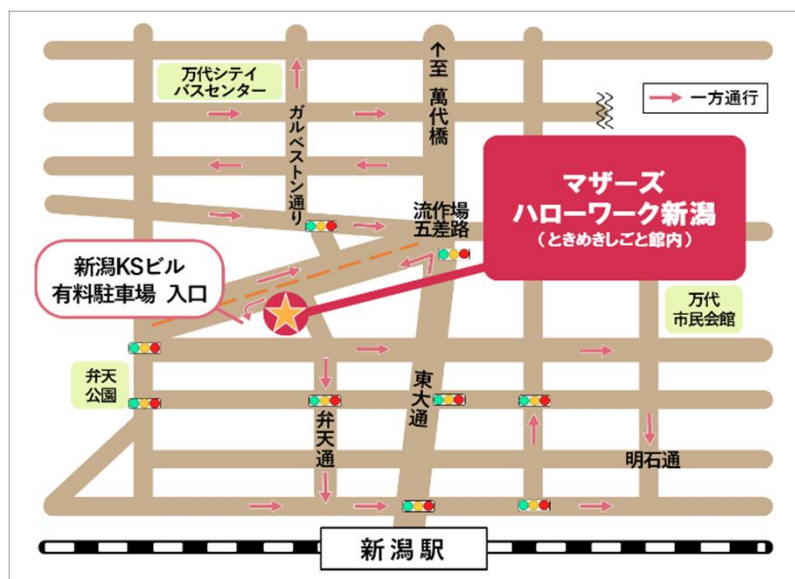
万代シティ
バスセンター

至 萬代橋

一方通行

ガルベストン通り

流作場
五差路

マザーズ
ハローワーク新潟
（ときめきしごと館内）

新潟KSビル
有料駐車場 入口

万代
市民会館

弁天
公園

東大通

弁天通

明石通

新潟駅